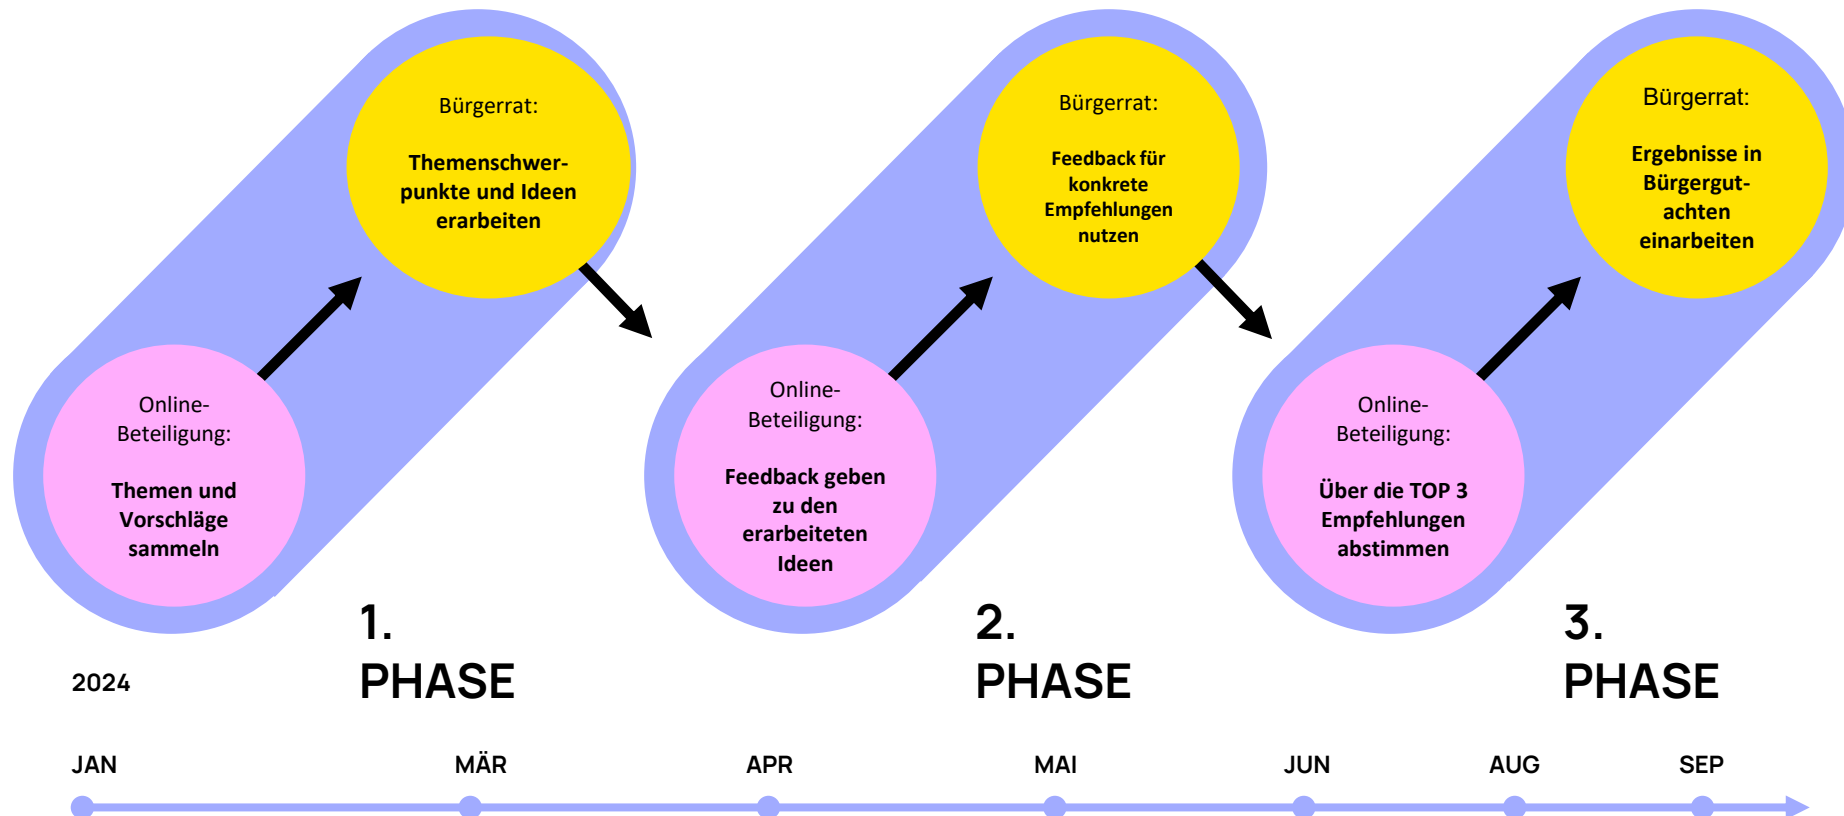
Bürgerrat:

Themenschwerpunkte und Ideen erarbeiten

Online-Beteiligung:

Themen und Vorschläge sammeln

1. PHASE

Bürgerrat:

Feedback für konkrete Empfehlungen nutzen

Online-Beteiligung:

Feedback geben zu den erarbeiteten Ideen

2. PHASE

Bürgerrat:

Ergebnisse in Bürgergutachten einarbeiten

Online-Beteiligung:

Über die TOP 3 Empfehlungen abstimmen

3. PHASE

2024

JAN MÄR APR MAI JUN AUG SEP